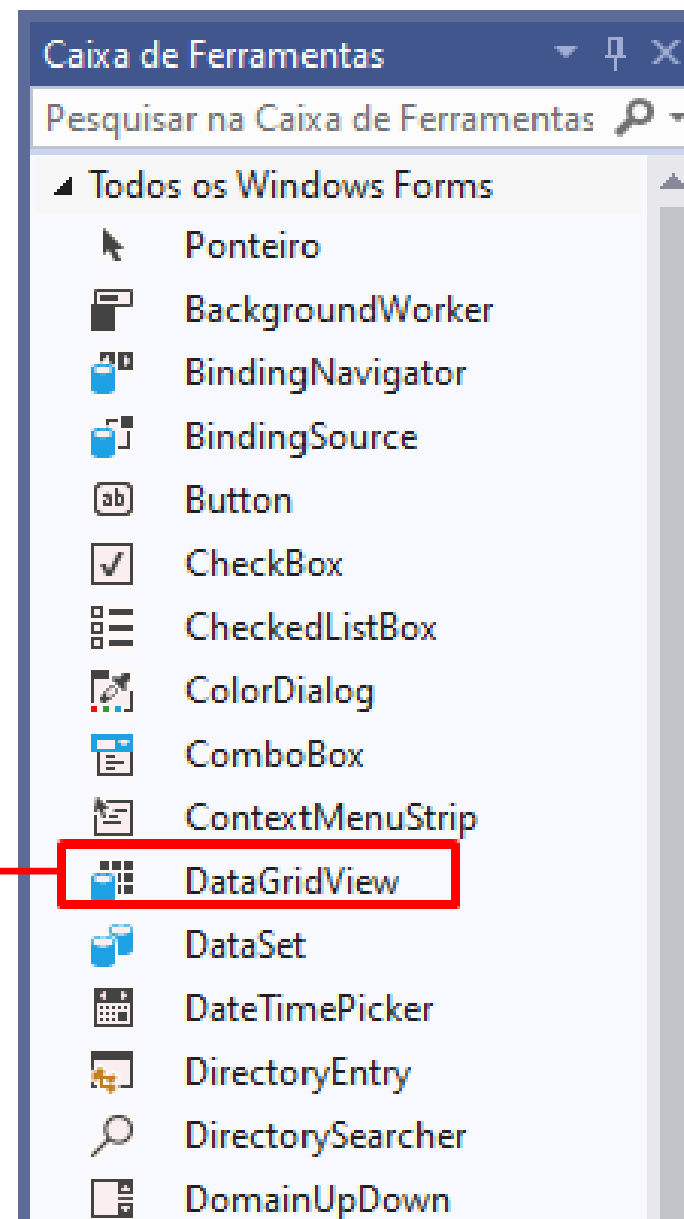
Caixa de Ferramentas

Pesquisar na Caixa de Ferramentas

Todos os Windows Forms

Ponteiro

BackgroundWorker

BindingNavigator

BindingSource

ab Button

CheckBox

CheckedListBox

ColorDialog

ComboBox

ContextMenuStrip

DataGridView

DataSet

DateTimePicker

DirectoryEntry

DirectorySearcher

DomainUpDown